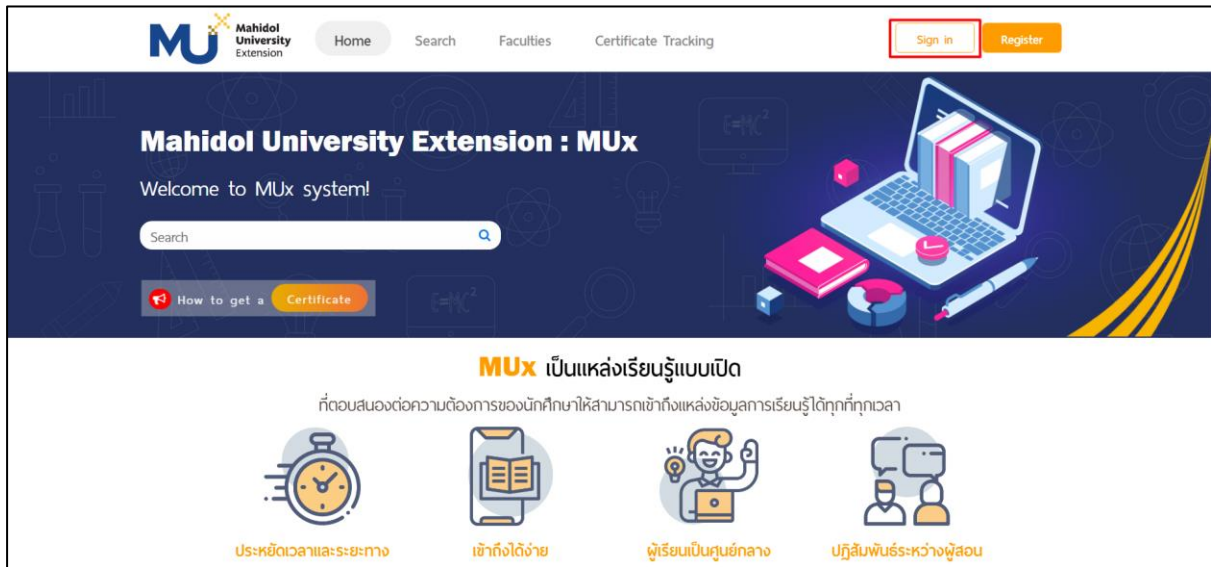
MU Mahidol University Extension

Home Search Faculties Certificate Tracking

Sign in Register

Mahidol University Extension : MUx

Welcome to MUx system!

Search

How to get a Certificate

$E=MC^2$

MUx เป็นแหล่งเรียนรู้แบบเปิด

ที่ตอบสนองต่อความต้องการของนักศึกษาให้สามารถเข้าถึงแหล่งข้อมูลการเรียนรู้ได้ทุกที่ทุกเวลา

ประหยัดเวลาและระยะทาง

เข้าถึงได้ง่าย

ผู้เรียนเป็นศูนย์กลาง

ปฏิสัมพันธ์ระหว่างผู้สอน